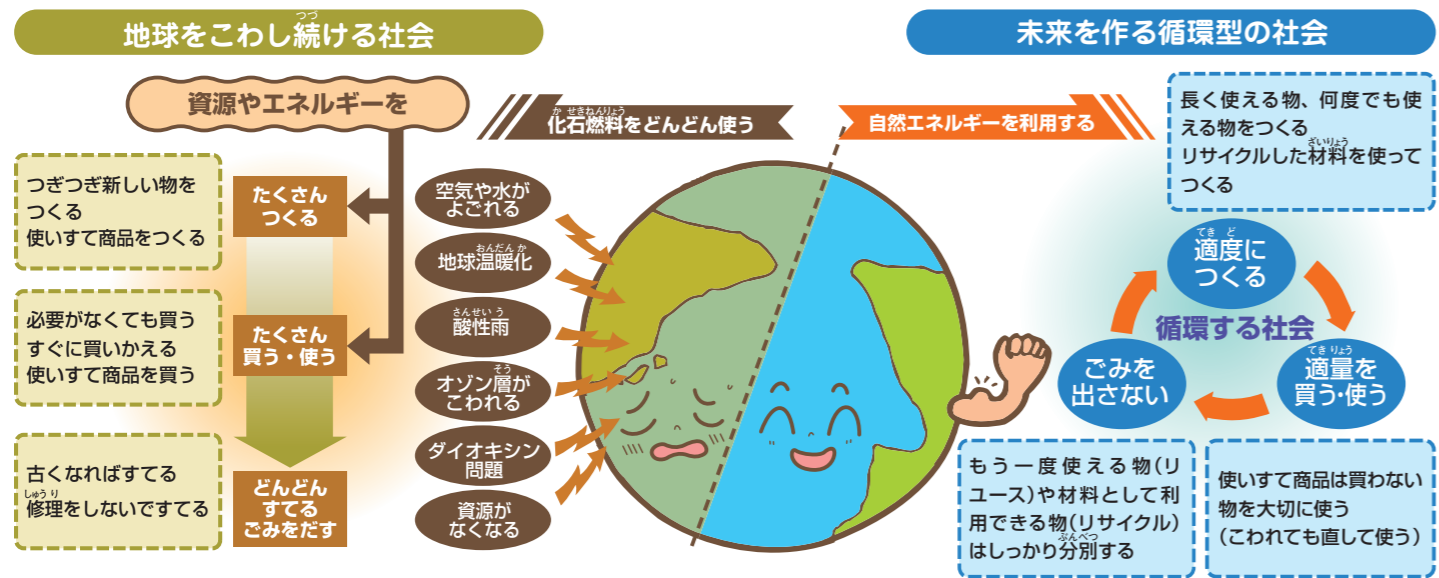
地球をこわし続ける社会

資源やエネルギーを

つぎつぎ新しい物をつくる
使いすて商品をつくる

たくさんつくる

必要がなくても買う
すぐに買いかえる
使いすて商品を買う

たくさん買う・使う

古くなればすてる
修理をしないですてる

どんどんすてるごみをだす

化石燃料をどんどん使う

空気や水がよごれる

地球温暖化

酸性雨

オゾン層がこわれる

ダイオキシン問題

資源がなくなる

自然エネルギーを利用する

未来を作る循環型の社会

長く使える物、何度でも使える物をつくる
リサイクルした材料を使ってつくる

適度につくる

循環する社会

適量を買う･使う

ごみを出さない

もう一度使える物(リユース)や材料として利用できる物(リサイクル)はしっかり分別する

使いすて商品は買わない
物を大切に使う
(こわれても直して使う)